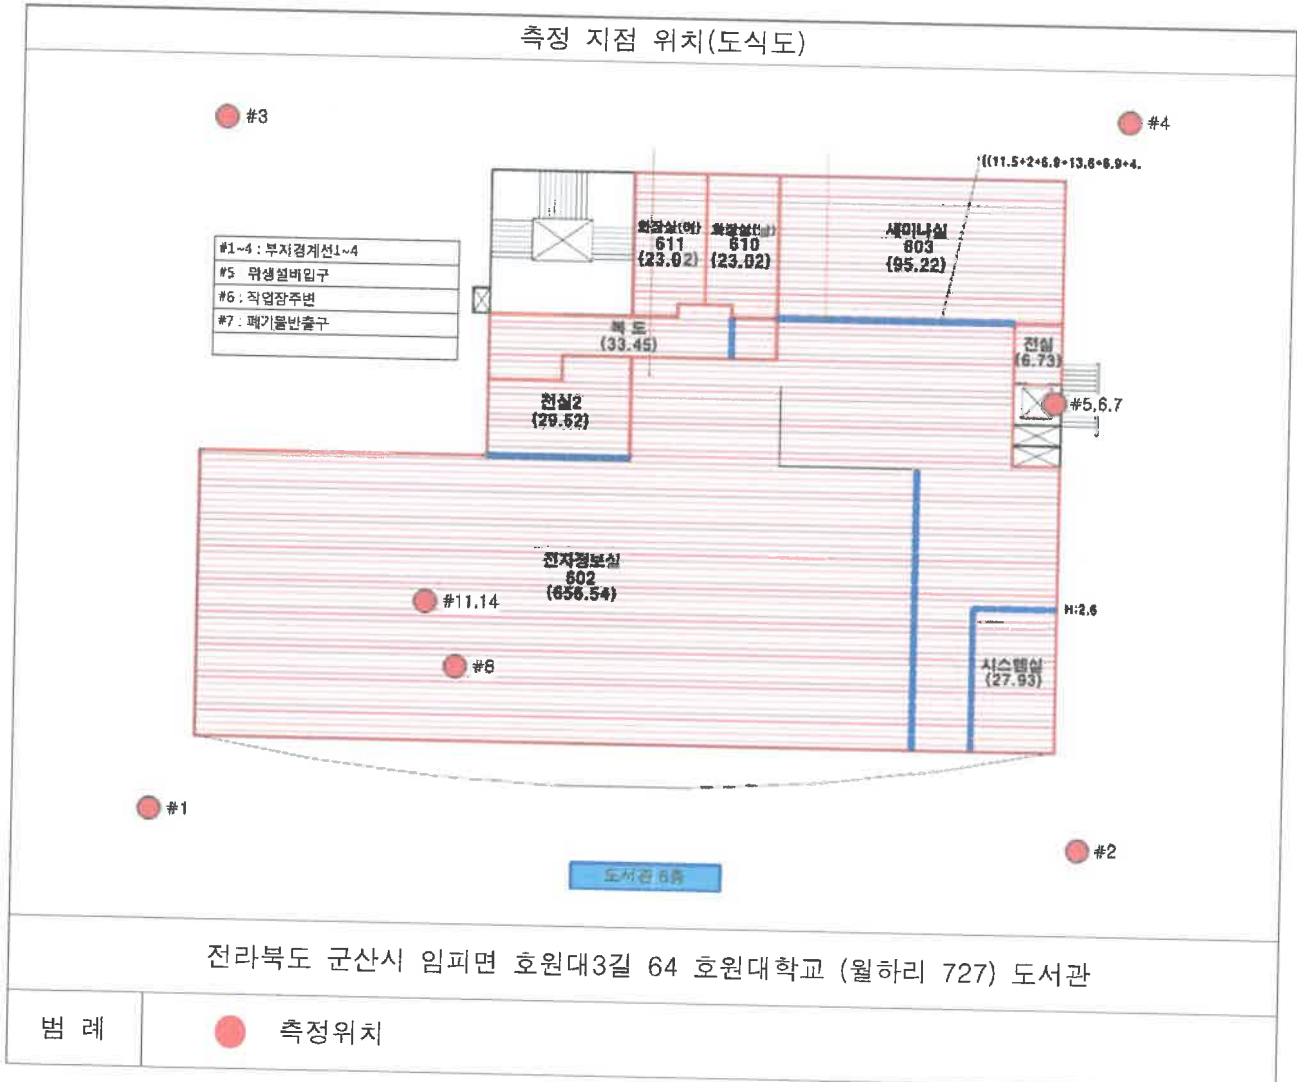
측정 지점 위치(도식도)

#3

#4

((11.5+2+6.9+13.6+6.9+4.

#1~4 : 부지경계선1~4
#5 위생설비입구
#6 : 직업장주변
#7 : 폐기물반출구

화장실(여) 611 (23.02)

화장실(남) 610 (23.02)

세미나실 603 (95.22)

복 도 (33.45)

전실 (6.73)

#5,6,7

전실2 (29.52)

전자정보실 602 (656.54)

#11,14

#8

H:2.6

시스템실 (27.93)

#1

#2

도서관 6층

전라북도 군산시 임피면 호원대3길 64 호원대학교 (월하리 727) 도서관

범 례

측정위치